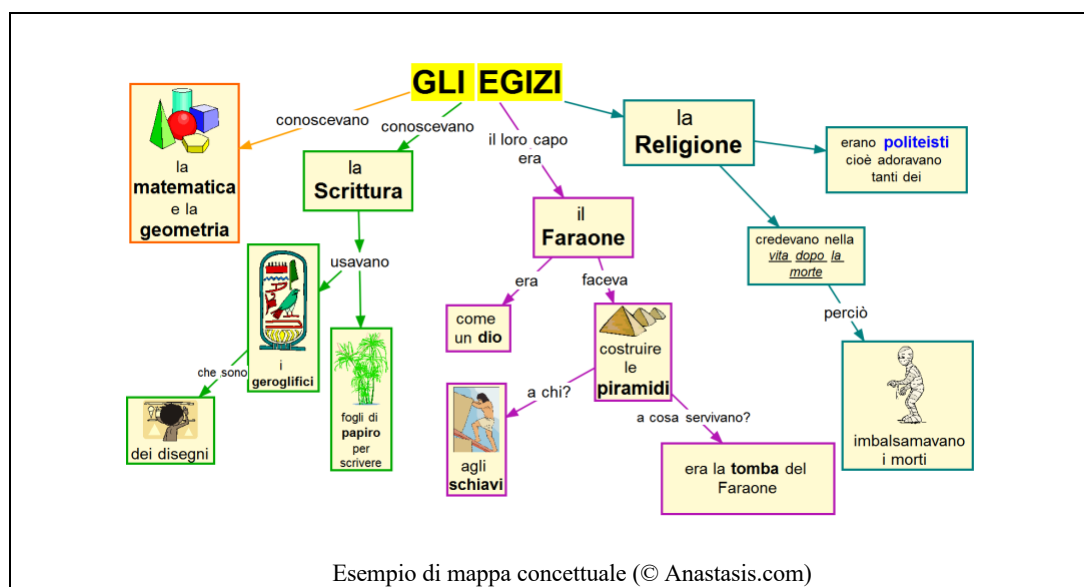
GLI EGIZI

conoscevano

la matematica e la geometria

conoscevano

la Scrittura

usavano

i geroglifici

che sono

dei disegni

fogli di papiro per scrivere

il loro capo era

il Faraone

era

come un dio

faceva

costruire le piramidi

a chi?

agli schiavi

a cosa servivano?

era la tomba del Faraone

la Religione

erano politeisti cioè adoravano tanti dei

credevano nella vita dopo la morte

perciò

imbalsamavano i morti

Esempio di mappa concettuale (© Anastasis.com)